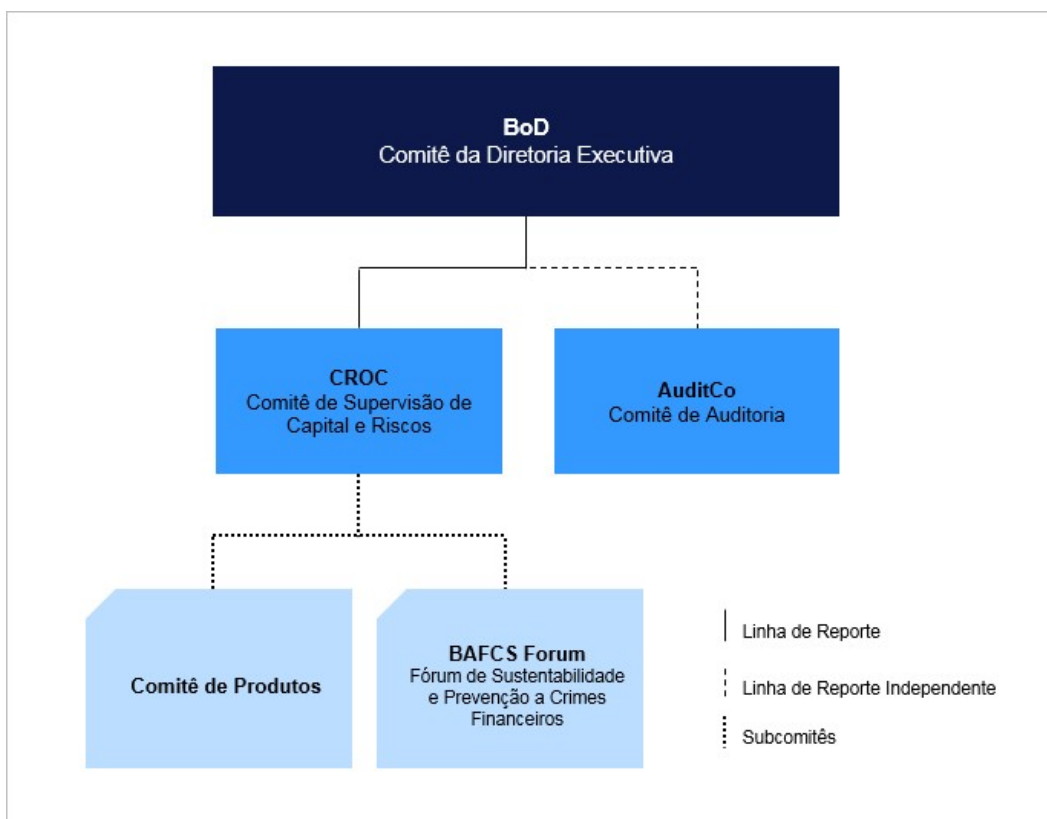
BoD
Comitê da Diretoria Executiva

CROC
Comitê de Supervisão de Capital e Riscos

AuditCo
Comitê de Auditoria

Comitê de Produtos

BAFCS Forum
Fórum de Sustentabilidade e Prevenção a Crimes Financeiros

Linha de Reporte

Linha de Reporte Independente

Subcomitês